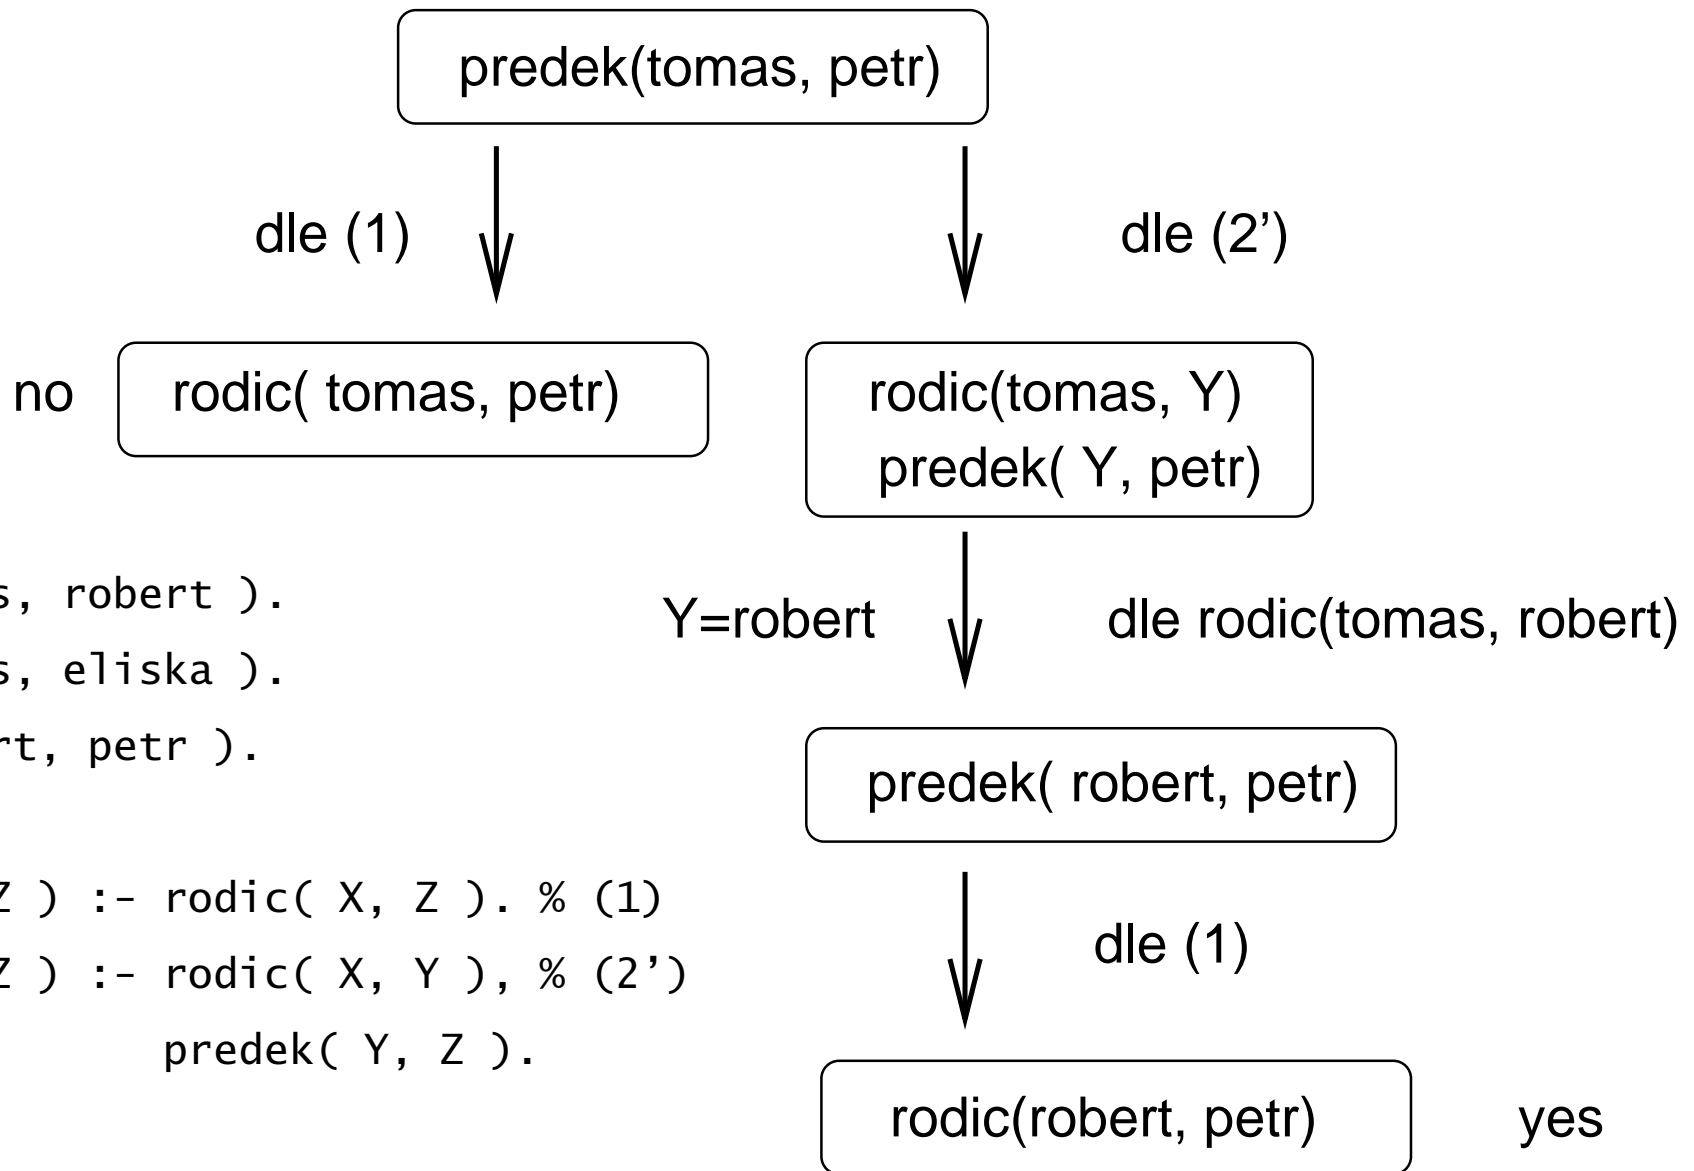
predek(tomas, petr)

dle (1)

dle (2’)

no

rodic( tomas, petr)

rodic(tomas, Y)
predek( Y, petr)

s, robert ).
s, eliska ).
rt, petr ).

Z ) :- rodic( X, Z ). % (1)
Z ) :- rodic( X, Y ), % (2’)
predek( Y, Z ).

Y=robert

dle rodic(tomas, robert)

predek( robert, petr)

dle (1)

rodic(robert, petr)

yes